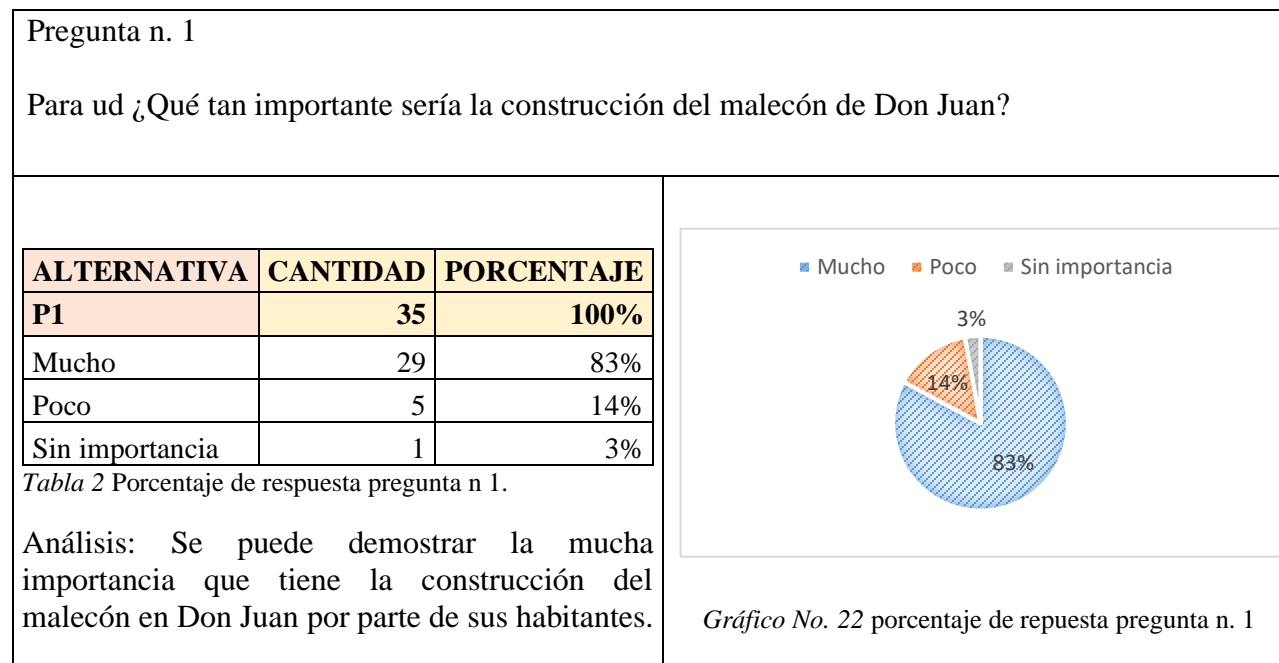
Pregunta n. 1

Para ud ¿Qué tan importante sería la construcción del malecón de Don Juan?

| ALTERNATIVA | CANTIDAD | PORCENTAJE |
|---|---|---|
| P1 | 35 | 100% |
| Mucho | 29 | 83% |
| Poco | 5 | 14% |
| Sin importancia | 1 | 3% |

*Tabla 2* Porcentaje de respuesta pregunta n 1.

Análisis: Se puede demostrar la mucha importancia que tiene la construcción del malecón en Don Juan por parte de sus habitantes.

Mucho Poco Sin importancia

3%

14%

83%

*Gráfico No. 22* porcentaje de repuesta pregunta n. 1